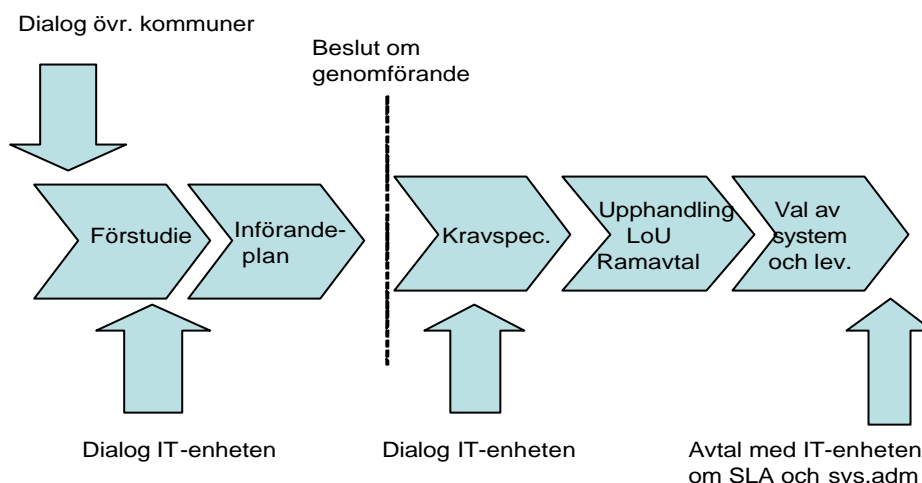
Dialog övr. kommuner

Beslut om genomförande

Förstudie

Införande-plan

Kravspec.

Upphandling LoU Ramavtal

Val av system och lev.

Dialog IT-enheten

Dialog IT-enheten

Avtal med IT-enheten om SLA och sys.adm